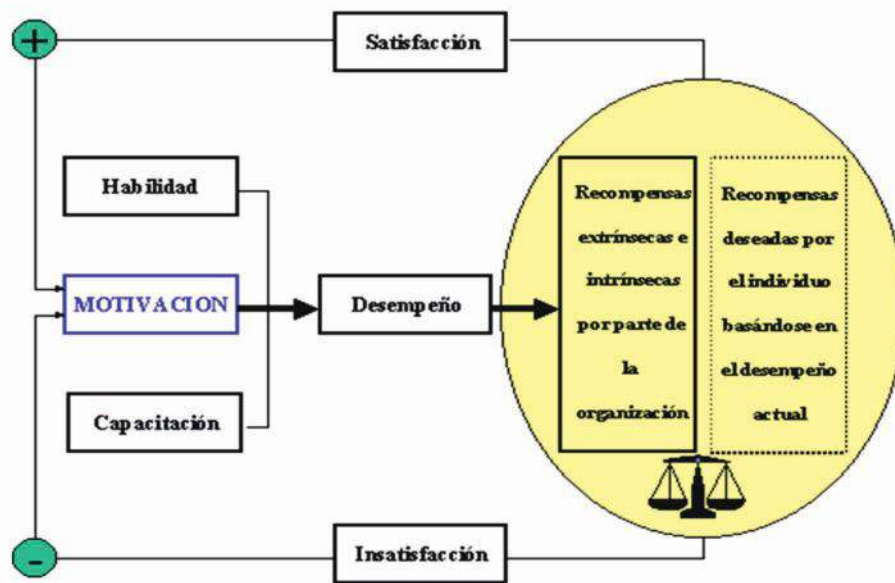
+

Satisfacción

Habilidad

MOTIVACION

Capacitación

Desempeño

Recompensas extrínsecas e intrínsecas por parte de la organización

Recompensas deseadas por el individuo basándose en el desempeño actual

-

Insatisfacción